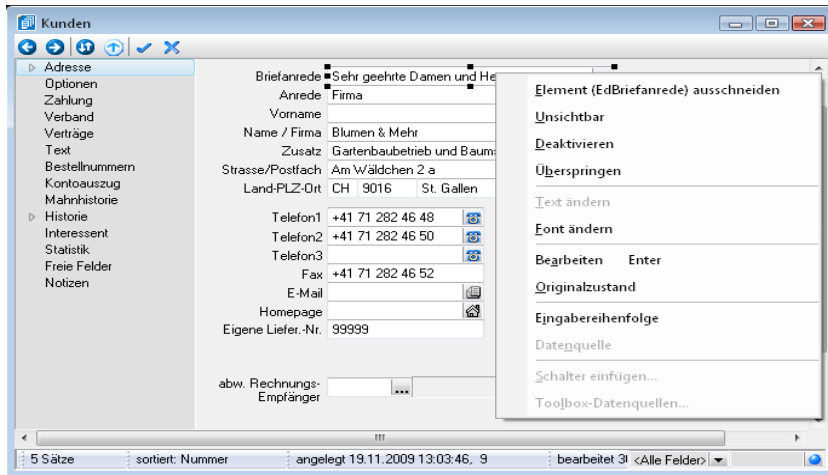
Kunden

Adresse
Optionen
Zahlung
Verband
Verträge
Text
Bestellnummern
Kontoauszug
Mahnhistorie
Historie
Interessent
Statistik
Freie Felder
Notizen

Briefanrede Sehr geehrte Damen und He
Anrede Firma
Vorname
Name / Firma Blumen & Mehr
Zusatz Gartenbaubetrieb und Baum
Strasse/Postfach Am Wäldchen 2 a
Land-PLZ-Ort CH 9016 St. Gallen
Telefon1 +41 71 282 46 48
Telefon2 +41 71 282 46 50
Telefon3
Fax +41 71 282 46 52
E-Mail
Homepage
Eigene Liefer.-Nr. 99999

abw. Rechnungs-Empfänger ...

Element (EdBriefanrede) ausschneiden
Unsichtbar
Deaktivieren
Überspringen
Text ändern
Font ändern
Bearbeiten Enter
Originalzustand
Eingabereihenfolge
Datenquelle
Schalter einfügen...
Toolbox-Datenquellen...

5 Sätze | sortiert: Nummer | angelegt 19.11.2009 13:03:46, 9 | bearbeitet 3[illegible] | <Alle Felder>